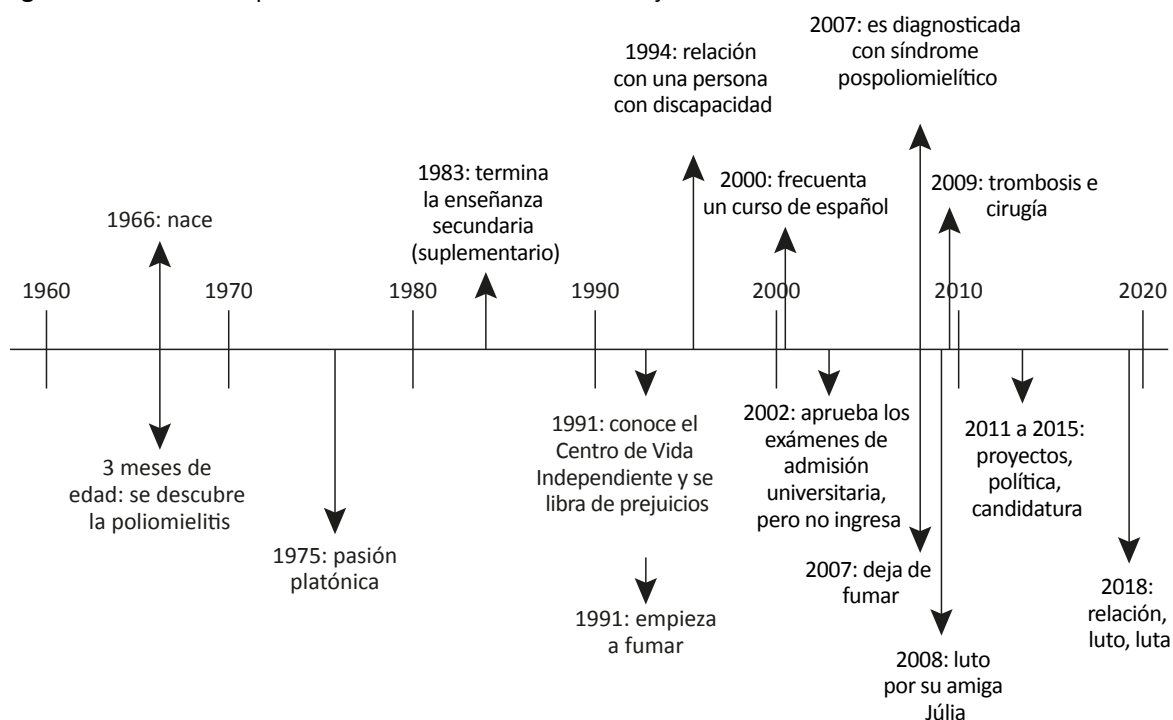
2007: es diagnosticada con síndrome pospoliomielítico

1994: relación con una persona con discapacidad

1983: termina la enseñanza secundaria (suplementario)

2000: frecuenta un curso de español

2009: trombosis e cirugía

1966: nace

1960

1970

1980

1990

2000

2010

2020

3 meses de edad: se descubre la poliomielitis

1975: pasión platónica

1991: conoce el Centro de Vida Independiente y se libra de prejuicios

1991: empieza a fumar

2002: aprueba los exámenes de admisión universitaria, pero no ingresa

2007: deja de fumar

2008: luto por su amiga Júlia

2011 a 2015: proyectos, política, candidatura

2018: relación, luto, luta